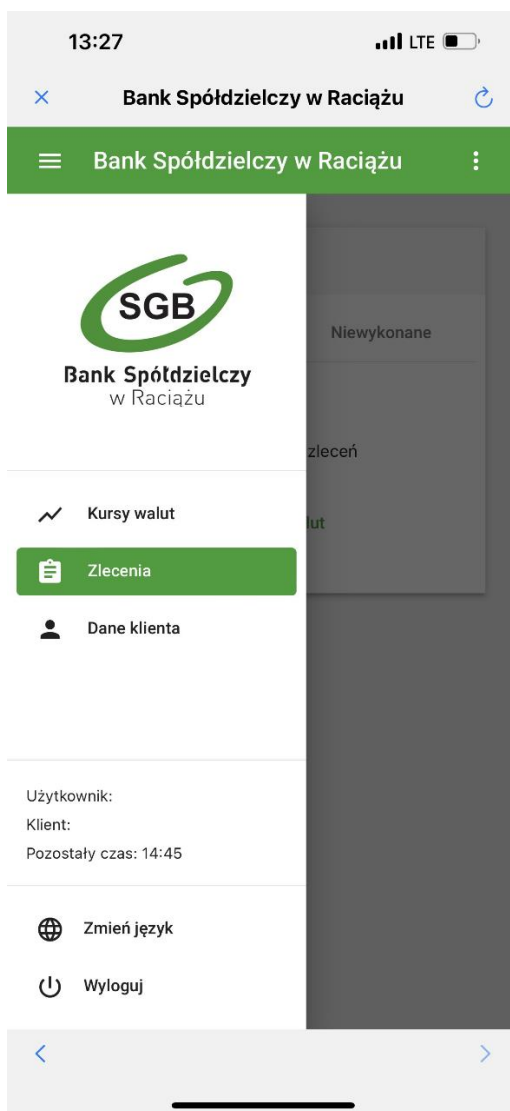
13:27 LTE

Bank Spółdzielczy w Raciążu

Bank Spółdzielczy w Raciążu

SGB
Bank Spółdzielczy
w Raciążu

Niewykonane

zleceń

lut

Kursy walut

Zlecenia

Dane klienta

Użytkownik:
Klient:
Pozostały czas: 14:45

Zmień język

Wyloguj